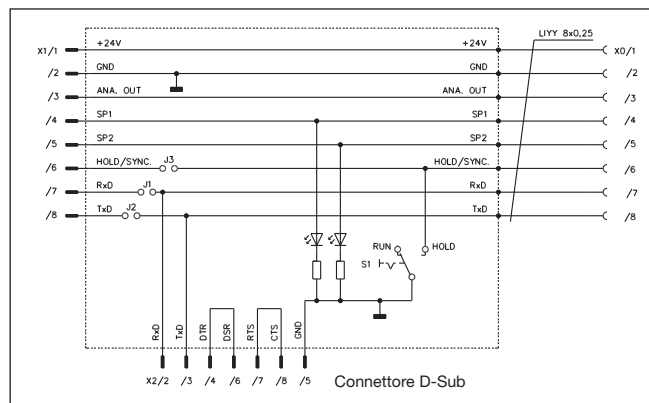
X1/1
/2
/3
/4
/5
/6
/7
/8

+24V
GND
ANA. OUT
SP1
SP2
HOLD/SYNC.
RxD
TxD
J3
J1
J2

+24V
GND
ANA. OUT
SP1
SP2
HOLD/SYNC.
RxD
TxD

LIYY 8x0,25

X0/1
/2
/3
/4
/5
/6
/7
/8

RUN
S1
HOLD

RxD
TxD
DTR
DSR
RTS
CTS
GND

X2/2 /3 /4 /6 /7 /8 /5

Connettore D-Sub